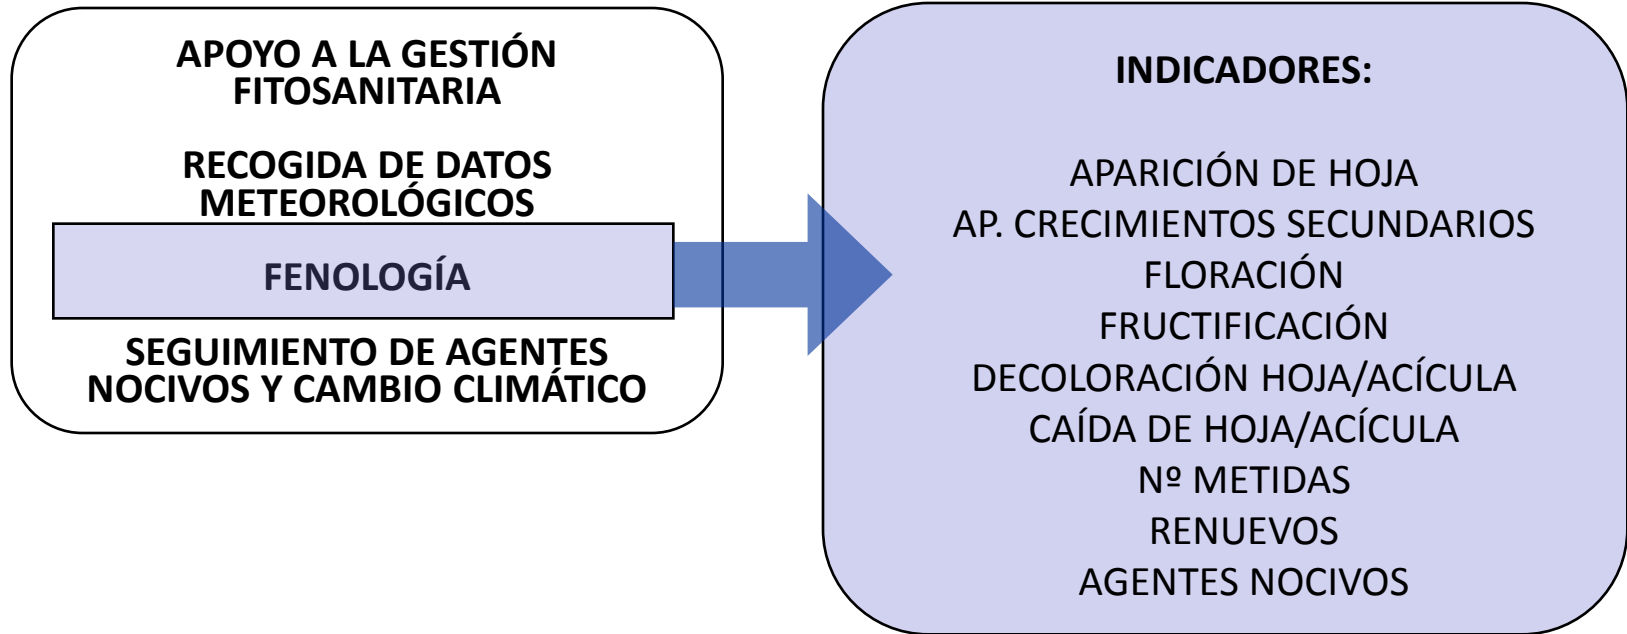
APOYO A LA GESTIÓN FITOSANITARIA

RECOGIDA DE DATOS METEOROLÓGICOS

FENOLOGÍA

SEGUIMIENTO DE AGENTES NOCIVOS Y CAMBIO CLIMÁTICO

INDICADORES:

APARICIÓN DE HOJA
AP. CRECIMIENTOS SECUNDARIOS
FLORACIÓN
FRUCTIFICACIÓN
DECOLORACIÓN HOJA/ACÍCULA
CAÍDA DE HOJA/ACÍCULA
Nº METIDAS
RENUEVOS
AGENTES NOCIVOS